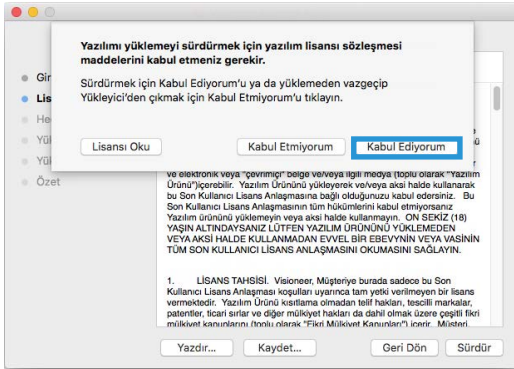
Yazılımı yüklemeyi sürdürmek için yazılım lisansı sözleşmesi maddelerini kabul etmeniz gerekir.

Sürdürmek için Kabul Ediyorum'u ya da yüklemeden vazgeçip Yükleyici'den çıkmak için Kabul Etmiyorum'u tıklayın.

Lisansı Oku

Kabul Etmiyorum

Kabul Ediyorum

Gir

Lis

He

Yü

Yü

Özet

ve elektronik veya "çevrimiçi" belge ve/veya ilgili medya (toplu olarak "Yazılım Ürünü")içerebilir. Yazılım Ürününü yükleyerek ve/veya aksi halde kullanarak bu Son Kullanıcı Lisans Anlaşmasına bağlı olduğunuzu kabul edersiniz. Bu Son Kullanıcı Lisans Anlaşmasının tüm hükümlerini kabul etmiyorsanız Yazılım ürününü yüklemeyin veya aksi halde kullanmayın. ON SEKİZ (18) YAŞIN ALTINDAYSANIZ LÜTFEN YAZILIM ÜRÜNÜNÜ YÜKLEMEDEN VEYA AKSİ HALDE KULLANMADAN EVVEL BİR EBEVYNİN VEYA VASİNİN TÜM SON KULLANICI LİSANS ANLAŞMASINI OKUMASINI SAĞLAYIN.

1. LİSANS TAHSİSİ. Visioneer, Müşteriye burada sadece bu Son Kullanıcı Lisans Anlaşması koşulları uyarınca tam yetki verilmeyen bir lisans vermektedir. Yazılım Ürünü kısıtlama olmadan telif hakları, tescilli markalar, patentler, ticari sırlar ve diğer mülkiyet hakları da dahil olmak üzere çeşitli fikri mülkiyet kanunlarını (toplu olarak "Fikri Mülkiyet Kanunları") içerir. Müşteri

Yazdır...

Kaydet...

Geri Dön

Sürdür